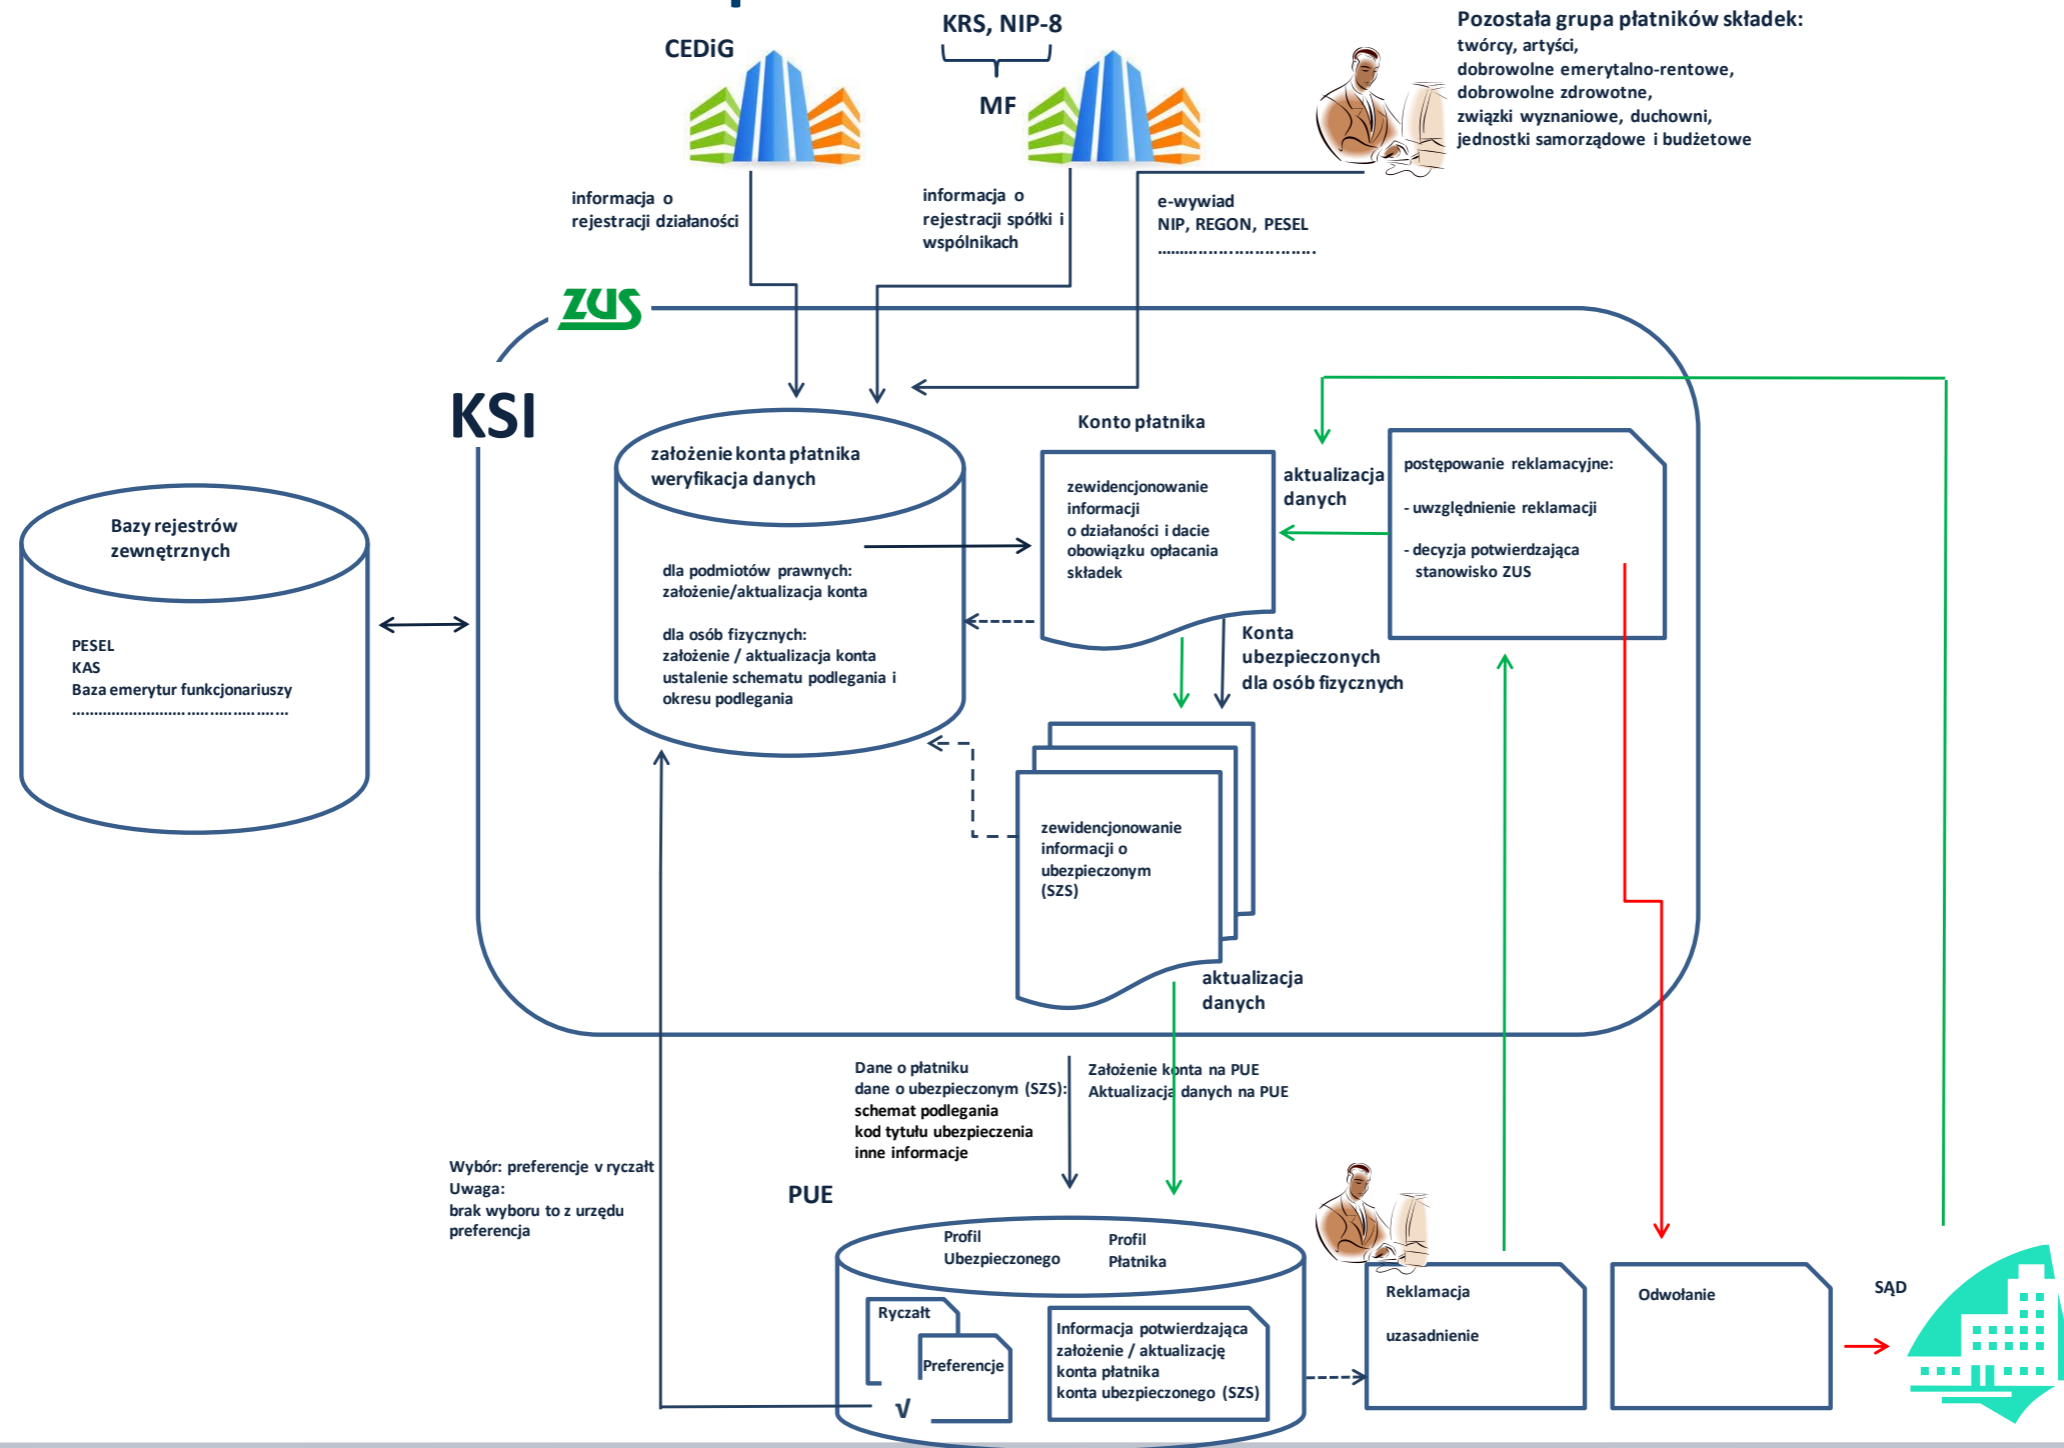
CEDiG

KRS, NIP-8

MF

Pozostała grupa płatników składek:
twórcy, artyści,
dobrowolne emerytalno-rentowe,
dobrowolne zdrowotne,
związki wyznaniowe, duchowni,
jednostki samorządowe i budżetowe

informacja o rejestracji działalności

informacja o rejestracji spółki i wspólnikach

e-wywiad
NIP, REGON, PESEL
…………………………

ZUS

KSI

założenie konta płatnika
weryfikacja danych

dla podmiotów prawnych:
założenie/aktualizacja konta

dla osób fizycznych:
założenie / aktualizacja konta
ustalenie schematu podlegania i okresu podlegania

Konto płatnika

zewidencjonowanie informacji o działalności i dacie obowiązku opłacania składek

aktualizacja danych

postępowanie reklamacyjne:

- uwzględnienie reklamacji

- decyzja potwierdzająca stanowisko ZUS

Bazy rejestrów zewnętrznych

PESEL
KAS
Baza emerytur funkcjonariuszy
…………………………………………

Konta ubezpieczonych dla osób fizycznych

zewidencjonowanie informacji o ubezpieczonym (SZS)

aktualizacja danych

Dane o płatniku
dane o ubezpieczonym (SZS):
schemat podlegania
kod tytułu ubezpieczenia
inne informacje

Założenie konta na PUE
Aktualizacja danych na PUE

Wybór: preferencje v ryczałt
Uwaga:
brak wyboru to z urzędu preferencja

PUE

Profil Ubezpieczonego

Profil Płatnika

Ryczałt

Preferencje

√

Informacja potwierdzająca założenie / aktualizację konta płatnika konta ubezpieczonego (SZS)

Reklamacja

uzasadnienie

Odwołanie

SĄD